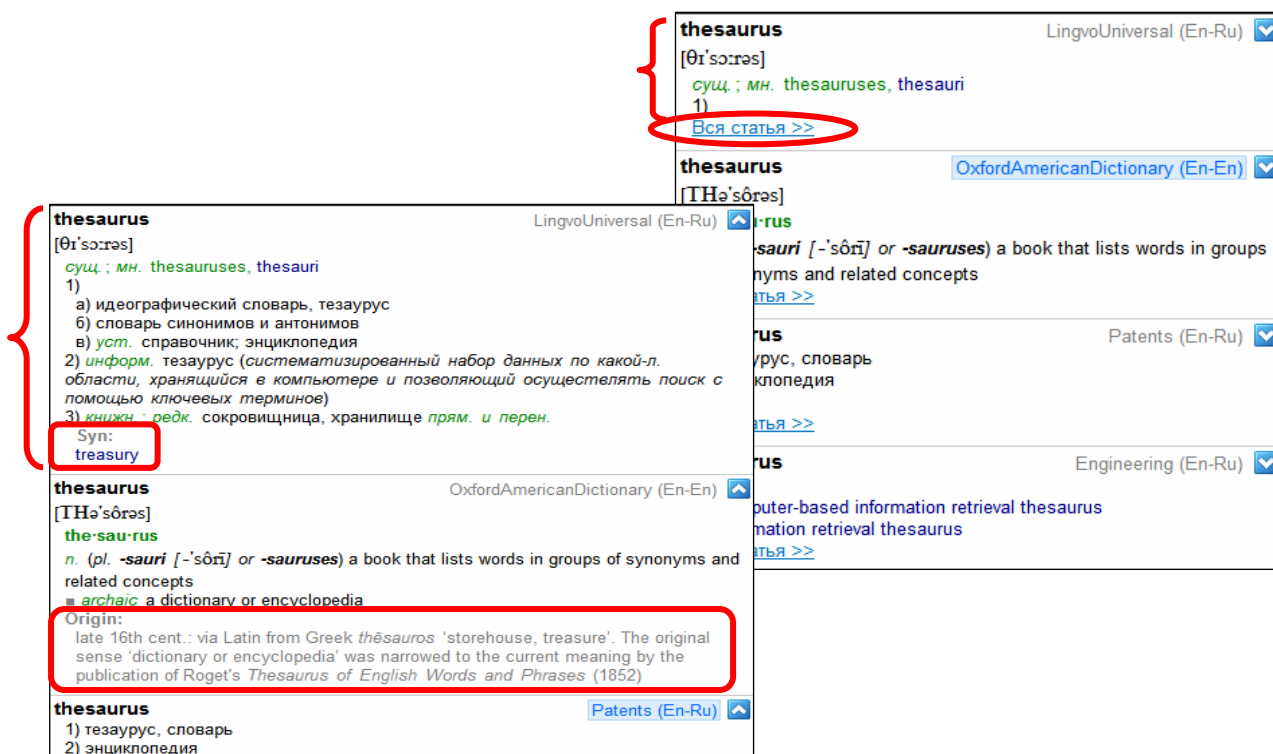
thesaurus
LingvoUniversal (En-Ru)
[θɪ'sɔːrəs]
сущ. ; мн. thesauruses, thesauri
1)
Вся статья >>

thesaurus
OxfordAmericanDictionary (En-En)
[THə'sôrəs]
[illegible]·rus
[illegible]-sauri [-'sôrī] or -sauruses) a book that lists words in groups
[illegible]nyms and related concepts
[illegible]татья >>

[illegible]rus
Patents (En-Ru)
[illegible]урус, словарь
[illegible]клопедия
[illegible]татья >>

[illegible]rus
Engineering (En-Ru)
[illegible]puter-based information retrieval thesaurus
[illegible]mation retrieval thesaurus
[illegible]татья >>

thesaurus
LingvoUniversal (En-Ru)
[θɪ'sɔːrəs]
сущ. ; мн. thesauruses, thesauri
1)
а) идеографический словарь, тезаурус
б) словарь синонимов и антонимов
в) уст. справочник; энциклопедия
2) информ. тезаурус (систематизированный набор данных по какой-л. области, хранящийся в компьютере и позволяющий осуществлять поиск с помощью ключевых терминов)
3) книжн. ; редк. сокровищница, хранилище прям. и перен.
Syn:
treasury

thesaurus
OxfordAmericanDictionary (En-En)
[THə'sôrəs]
the·sau·rus
n. (pl. -sauri [-'sôrī] or -sauruses) a book that lists words in groups of synonyms and related concepts
■ archaic a dictionary or encyclopedia
Origin:
late 16th cent.: via Latin from Greek thēsauros 'storehouse, treasure'. The original sense 'dictionary or encyclopedia' was narrowed to the current meaning by the publication of Roget's Thesaurus of English Words and Phrases (1852)

thesaurus
Patents (En-Ru)
1) тезаурус, словарь
2) энциклопедия